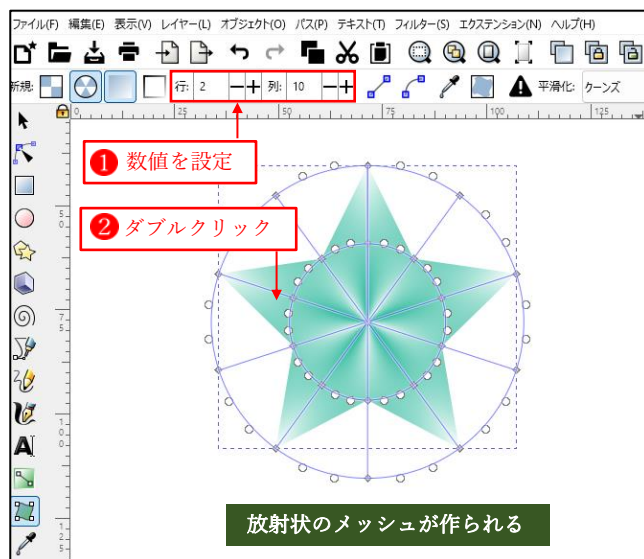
ファイル(F) 編集(E) 表示(V) レイヤー(L) オブジェクト(O) パス(P) テキスト(T) フィルター(S) エクステンション(N) ヘルプ(H)

新規: 行: 2 列: 10 平滑化: クーンズ

25 50 75 100 125

❶ 数値を設定

❷ ダブルクリック

放射状のメッシュが作られる